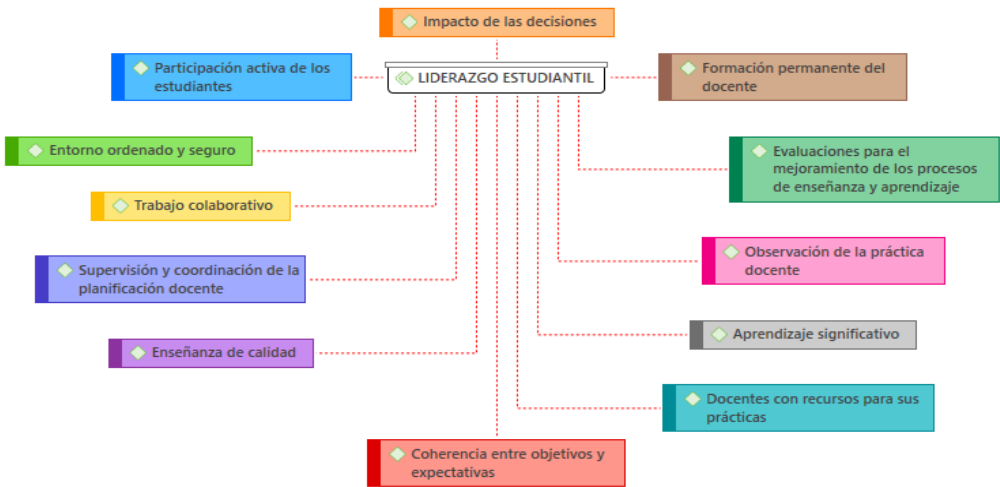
Impacto de las decisiones

Participación activa de los estudiantes

LIDERAZGO ESTUDIANTIL

Formación permanente del docente

Entorno ordenado y seguro

Evaluaciones para el mejoramiento de los procesos de enseñanza y aprendizaje

Trabajo colaborativo

Observación de la práctica docente

Supervisión y coordinación de la planificación docente

Aprendizaje significativo

Enseñanza de calidad

Docentes con recursos para sus prácticas

Coherencia entre objetivos y expectativas